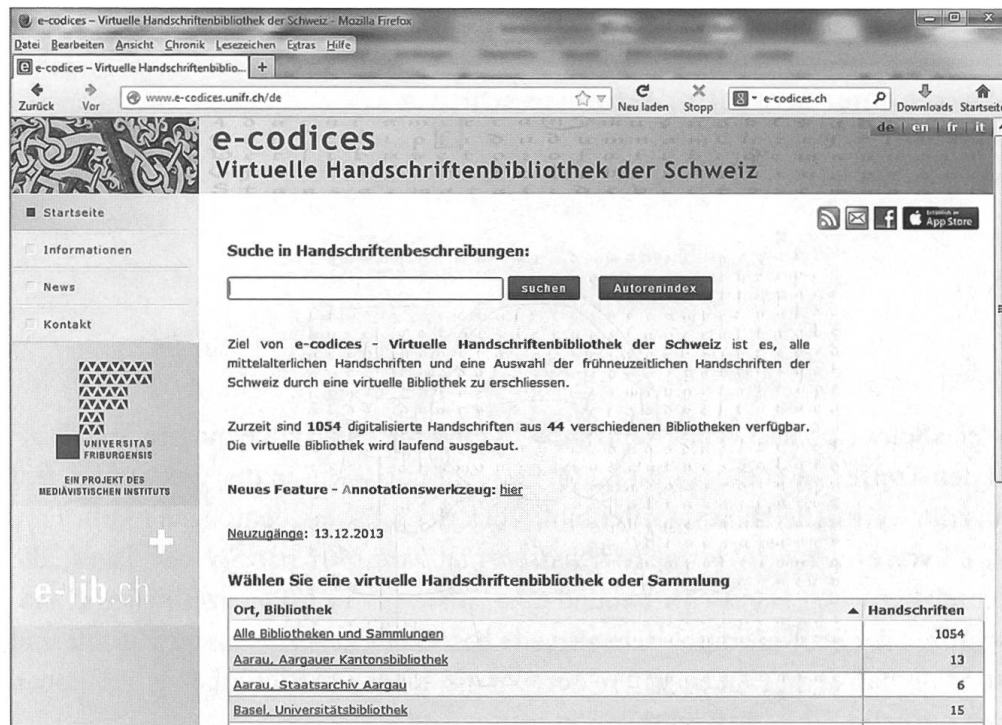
e-codices – Virtuelle Handschriftenbibliothek der Schweiz - Mozilla Firefox

Datei Bearbeiten Ansicht Chronik Lesezeichen Extras Hilfe

e-codices – Virtuelle Handschriftenbiblio... +

Zurück Vor www.e-codices.unifr.ch/de Neu laden Stopp e-codices.ch Downloads Startseite

e-codices
Virtuelle Handschriftenbibliothek der Schweiz

de | en | fr | it

Startseite
Informationen
News
Kontakt

UNIVERSITAS FRIBURGENSIS

EIN PROJEKT DES MEDIÄVISTISCHEN INSTITUTS

e-lib.ch

App Store

Suche in Handschriftenbeschreibungen:

suchen Autorenindex

Ziel von **e-codices - Virtuelle Handschriftenbibliothek der Schweiz** ist es, alle mittelalterlichen Handschriften und eine Auswahl der frühneuzeitlichen Handschriften der Schweiz durch eine virtuelle Bibliothek zu erschliessen.

Zurzeit sind **1054** digitalisierte Handschriften aus **44** verschiedenen Bibliotheken verfügbar. Die virtuelle Bibliothek wird laufend ausgebaut.

**Neues Feature - Annotationswerkzeug:** hier

Neuzugänge: 13.12.2013

Wählen Sie eine virtuelle Handschriftenbibliothek oder Sammlung

| Ort, Bibliothek | ▲ Handschriften |
|---|---|
| Alle Bibliotheken und Sammlungen | 1054 |
| Aarau, Aargauer Kantonsbibliothek | 13 |
| Aarau, Staatsarchiv Aargau | 6 |
| Basel, Universitätsbibliothek | 15 |